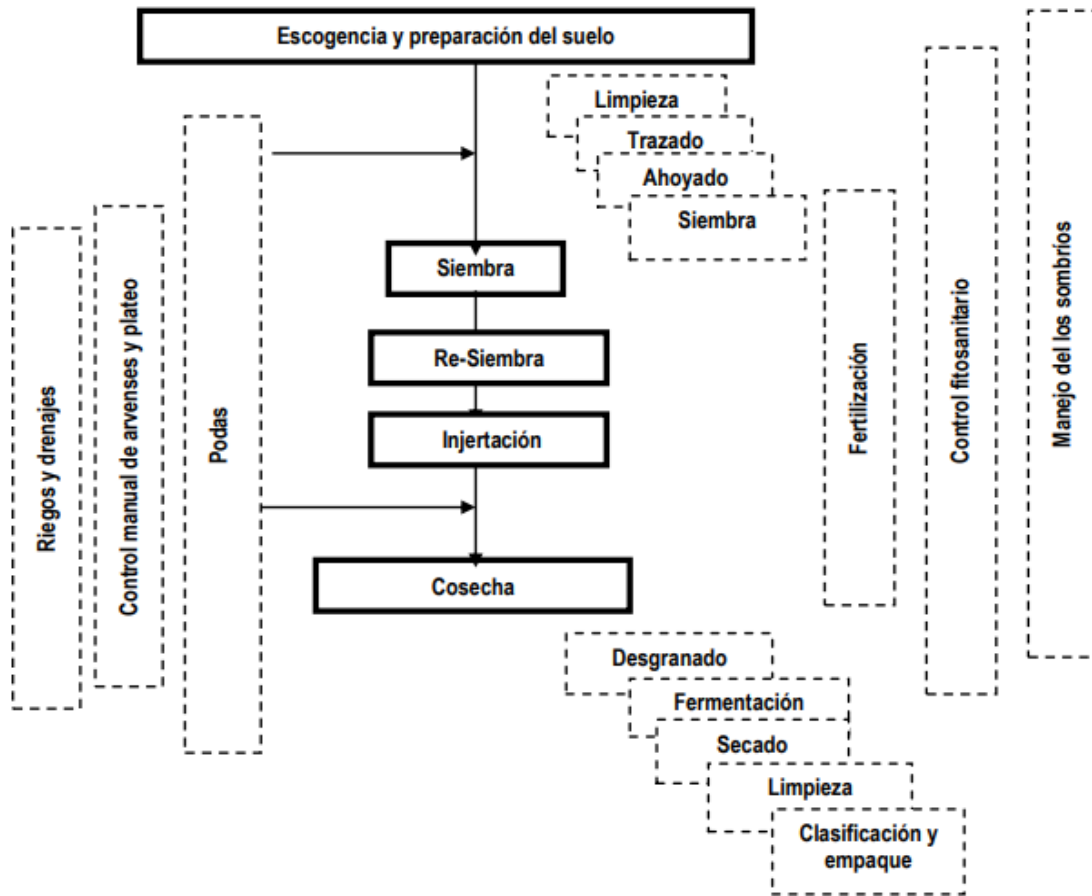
Escogencia y preparación del suelo

Limpieza
Trazado
Ahoyado
Siembra

Riegos y drenajes

Control manual de arvenses y plateo

Podas

Siembra

Re-Siembra

Injertación

Cosecha

Fertilización

Control fitosanitario

Manejo del los sombríos

Desgranado
Fermentación
Secado
Limpieza
Clasificación y empaque